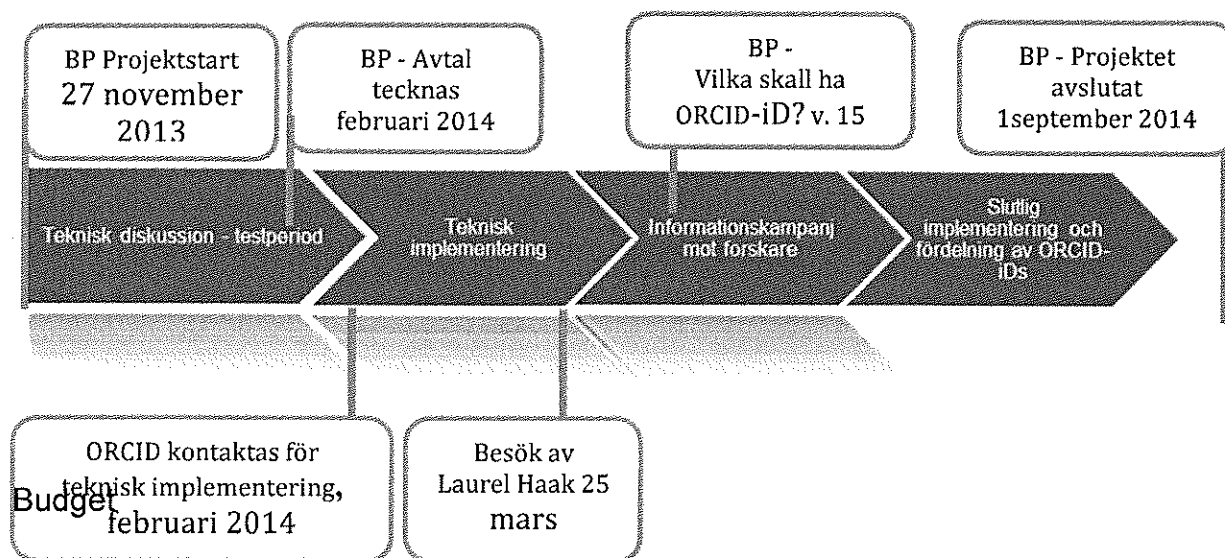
BP Projektstart 27 november 2013

BP - Avtal tecknas februari 2014

BP - Vilka skall ha ORCID-iD? v. 15

BP - Projektet avslutat 1september 2014

Teknisk diskussion - testperiod

Teknisk implementering

Informationskampanj mot forskare

Slutlig implementering och fördelning av ORCID-iDs

ORCID kontaktas för teknisk implementering, februari 2014

Besök av Laurel Haak 25 mars

Budget